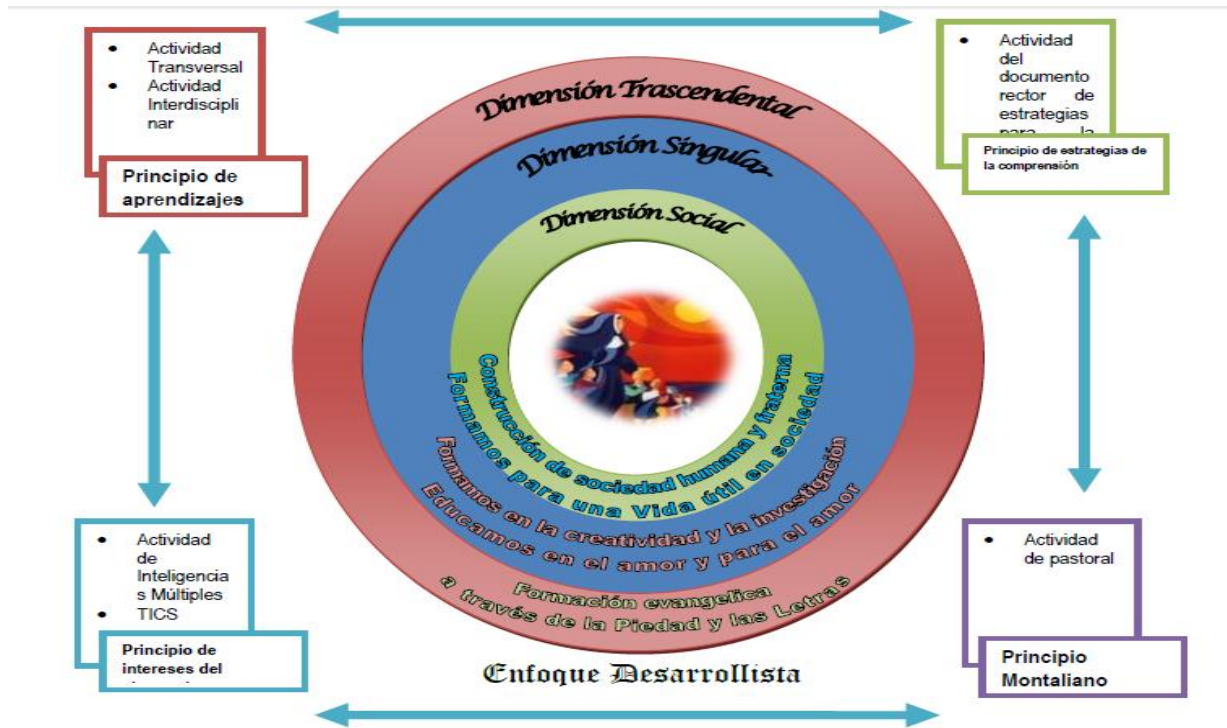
- Actividad Transversal
- Actividad Interdisciplinar

Principio de aprendizajes

- Actividad del documento rector de estrategias para la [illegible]

Principio de estrategias de la comprensión

Dimensión Trascendental

Dimensión Singular

Dimensión Social

Construcción de sociedad humana y fraterna

Formamos para una Vida útil en sociedad

Formamos en la creatividad y la investigación

Educamos en el amor y para el amor

Formación evangelica a través de la Piedad y las Letras

- Actividad de Inteligencias Múltiples
- TICS

Principio de intereses del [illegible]

- Actividad de pastoral

Principio Montaliano

Enfoque Desarrollista